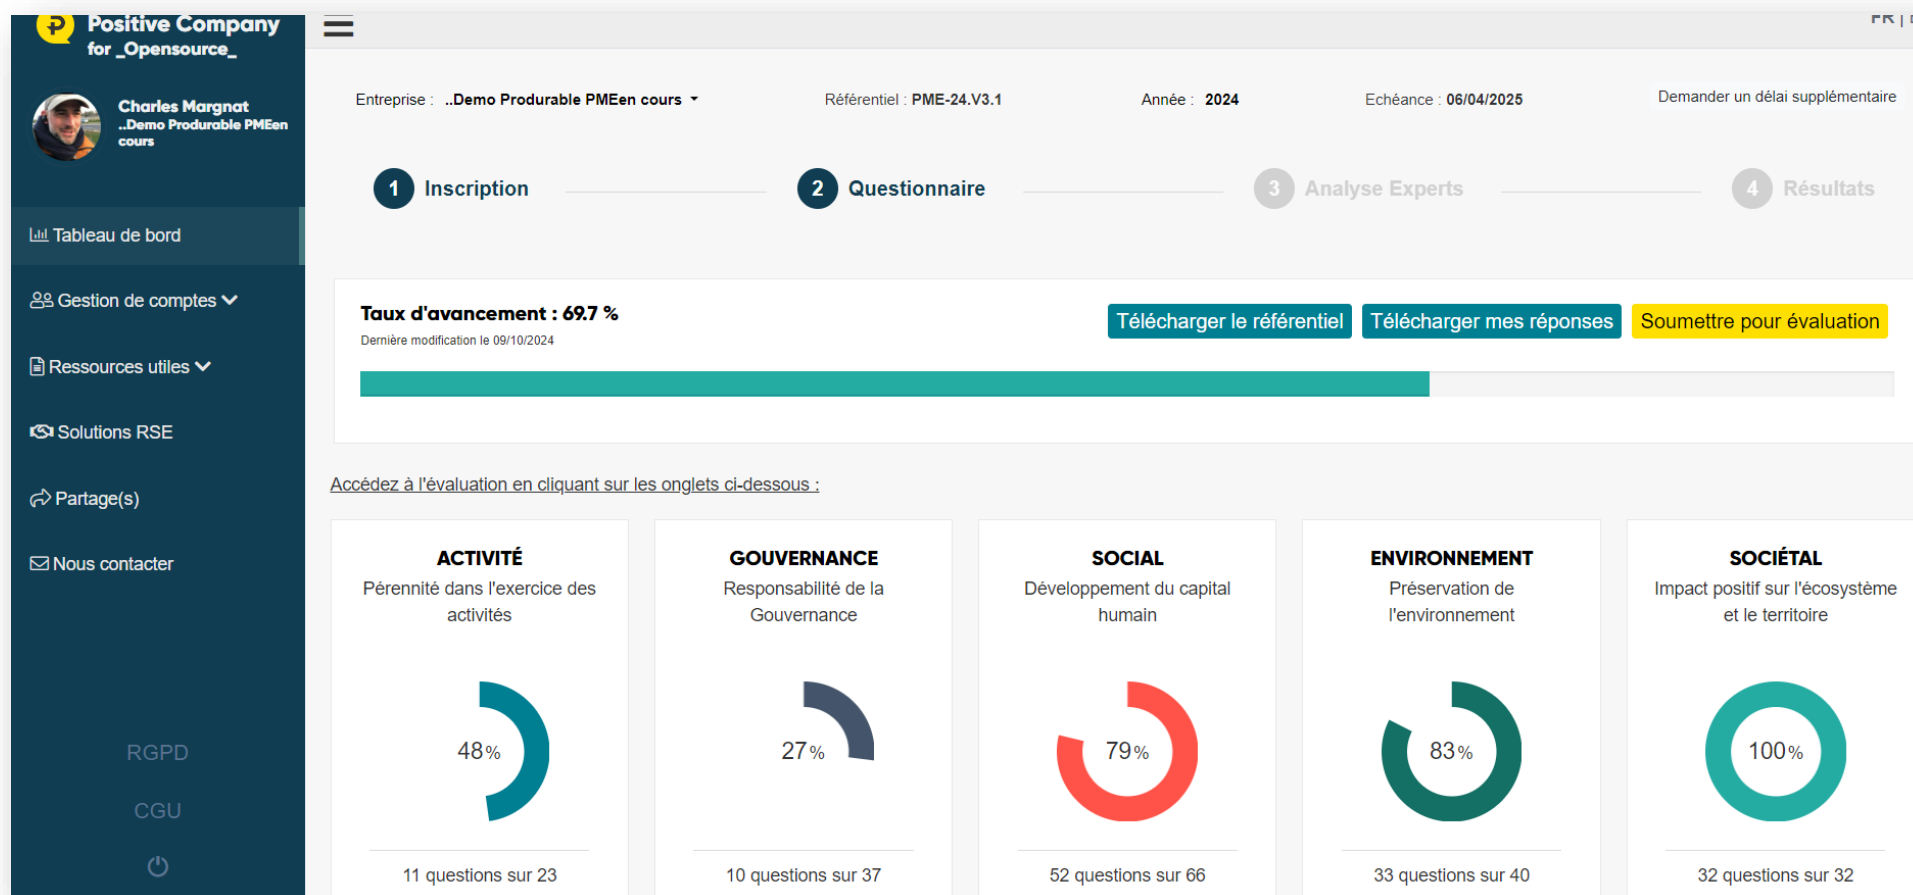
Positive Company
for _Opensource_

Charles Margnat
..Demo Produrable PMEen cours

Tableau de bord

Gestion de comptes

Ressources utiles

Solutions RSE

Partage(s)

Nous contacter

RGPD

CGU

FR |

Entreprise : ..Demo Produrable PMEen cours

Référentiel : PME-24.V3.1

Année : 2024

Echéance : 06/04/2025

Demander un délai supplémentaire

1 Inscription

2 Questionnaire

3 Analyse Experts

4 Résultats

Taux d'avancement : 69.7 %

Dernière modification le 09/10/2024

Télécharger le référentiel

Télécharger mes réponses

Soumettre pour évaluation

Accédez à l'évaluation en cliquant sur les onglets ci-dessous :

ACTIVITÉ
Pérennité dans l'exercice des activités
48%
11 questions sur 23

GOUVERNANCE
Responsabilité de la Gouvernance
27%
10 questions sur 37

SOCIAL
Développement du capital humain
79%
52 questions sur 66

ENVIRONNEMENT
Préservation de l'environnement
83%
33 questions sur 40

SOCIÉTAL
Impact positif sur l'écosystème et le territoire
100%
32 questions sur 32